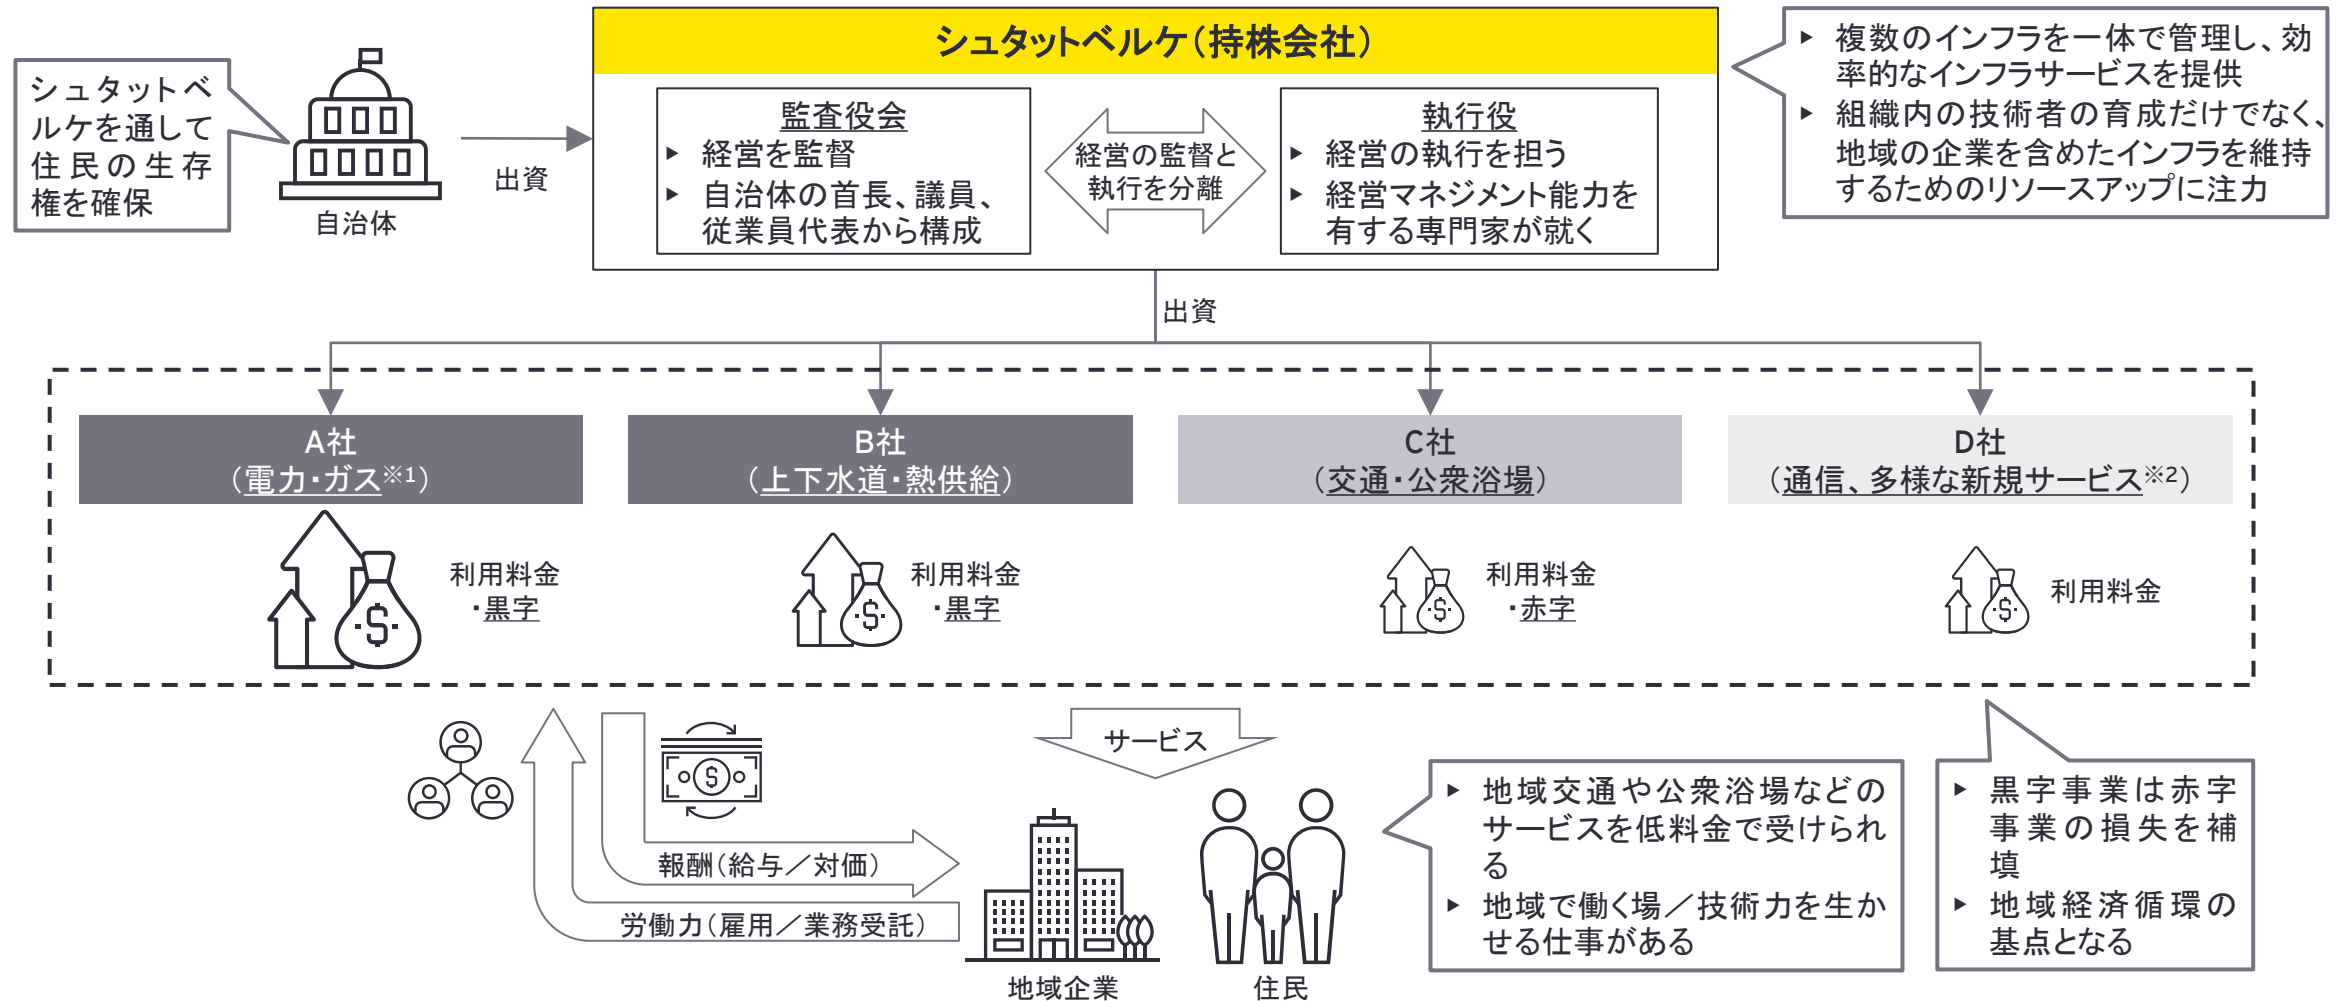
シュタットベルケを通して住民の生存権を確保

自治体

出資

シュタットベルケ（持株会社）

監査役会
▸ 経営を監督
▸ 自治体の首長、議員、従業員代表から構成

経営の監督と執行を分離

執行役
▸ 経営の執行を担う
▸ 経営マネジメント能力を有する専門家が就く

▸ 複数のインフラを一体で管理し、効率的なインフラサービスを提供
▸ 組織内の技術者の育成だけでなく、地域の企業を含めたインフラを維持するためのリソースアップに注力

出資

A社
（電力・ガス※1）

利用料金
・黒字

B社
（上下水道・熱供給）

利用料金
・黒字

C社
（交通・公衆浴場）

利用料金
・赤字

D社
（通信、多様な新規サービス※2）

利用料金

報酬（給与／対価）

労働力（雇用／業務受託）

サービス

地域企業

住民

▸ 地域交通や公衆浴場などのサービスを低料金で受けられる
▸ 地域で働く場／技術力を生かせる仕事がある

▸ 黒字事業は赤字事業の損失を補填
▸ 地域経済循環の基点となる